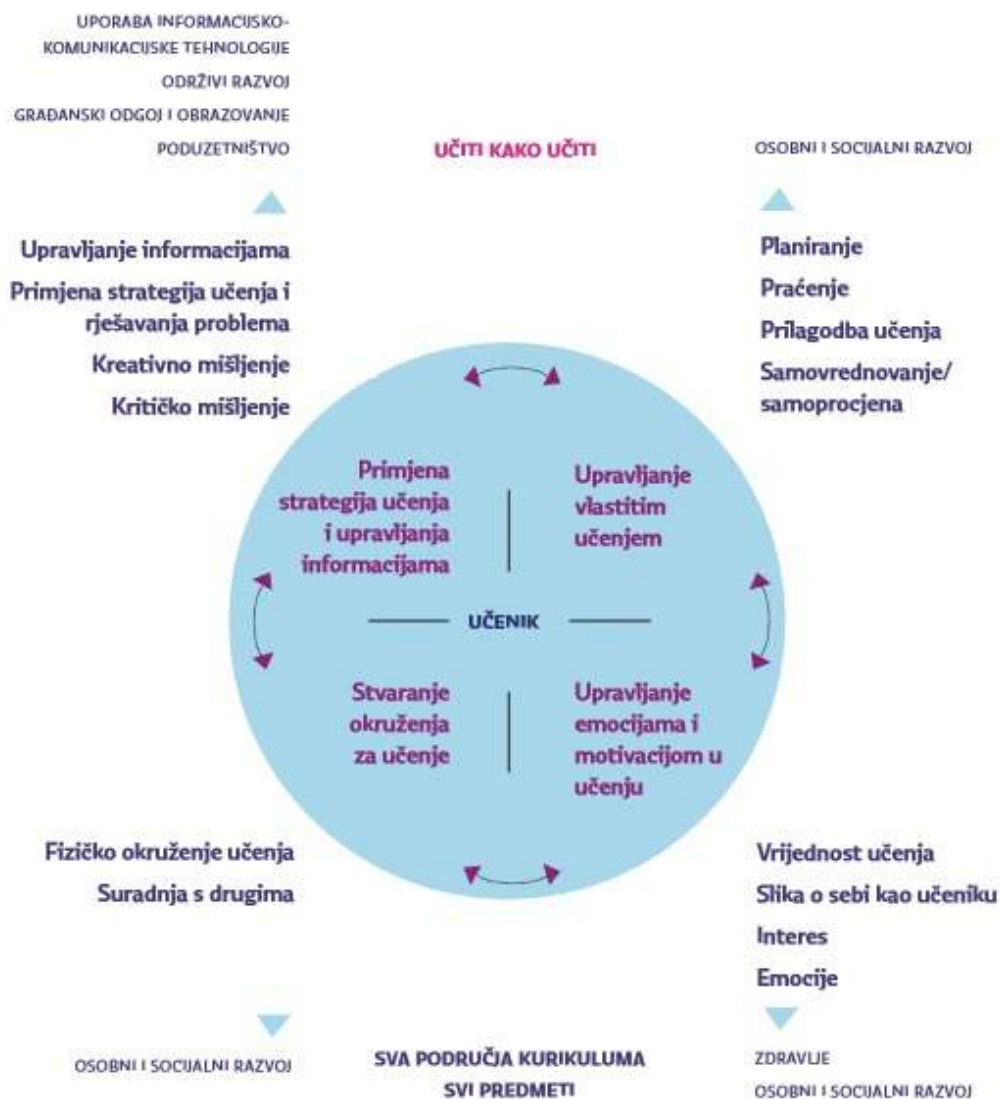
UPORABA INFORMACIJSKO-KOMUNIKACIJSKE TEHNOLOGIJE
ODRŽIVI RAZVOJ
GRAĐANSKI ODGOJ I OBRAZOVANJE
PODUZETNIŠTVO

UČITI KAKO UČITI

OSOBNI I SOCIJALNI RAZVOJ

Upravljanje informacijama
Primjena strategija učenja i rješavanja problema
Kreativno mišljenje
Kritičko mišljenje

Planiranje
Praćenje
Prilagodba učenja
Samovrednovanje/samoprocjena

Primjena strategija učenja i upravljanja informacijama

Upravljanje vlastitim učenjem

UČENIK

Stvaranje okruženja za učenje

Upravljanje emocijama i motivacijom u učenju

Fizičko okruženje učenja
Suradnja s drugima

Vrijednost učenja
Slika o sebi kao učeniku
Interes
Emocije

OSOBNI I SOCIJALNI RAZVOJ

SVA PODRUČJA KURIKULUMA
SVI PREDMETI

ZDRAVLJE
OSOBNI I SOCIJALNI RAZVOJ